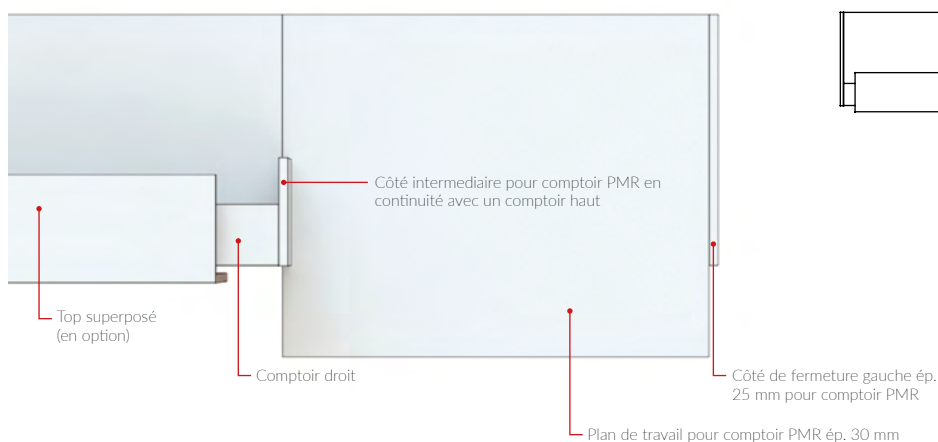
Côté intermediaire pour comptoir PMR en continuité avec un comptoir haut

Top superposé (en option)

Comptoir droit

Côté de fermeture gauche ép. 25 mm pour comptoir PMR

Plan de travail pour comptoir PMR ép. 30 mm